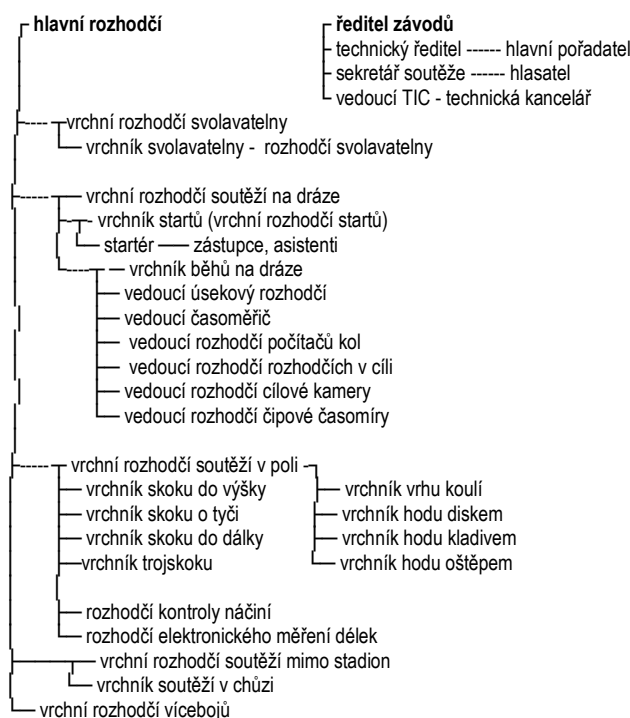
hlavní rozhodčí

ředitel závodů
technický ředitel ------ hlavní pořadatel
sekretář soutěže ------ hlasatel
vedoucí TIC - technická kancelář

vrchní rozhodčí svolavatelny
vrchník svolavatelny - rozhodčí svolavatelny

vrchní rozhodčí soutěží na dráze
vrchník startů (vrchní rozhodčí startů)
startér —— zástupce, asistenti
vrchník běhů na dráze
vedoucí úsekový rozhodčí
vedoucí časoměřič
vedoucí rozhodčí počítačů kol
vedoucí rozhodčí rozhodčích v cíli
vedoucí rozhodčí cílové kamery
vedoucí rozhodčí čipové časomíry

vrchní rozhodčí soutěží v poli
vrchník skoku do výšky
vrchník skoku o tyči
vrchník skoku do dálky
vrchník trojskoku
vrchník vrhu koulí
vrchník hodu diskem
vrchník hodu kladivem
vrchník hodu oštěpem
rozhodčí kontroly náčiní
rozhodčí elektronického měření délek

vrchní rozhodčí soutěží mimo stadion
vrchník soutěží v chůzi

vrchní rozhodčí vícebojů